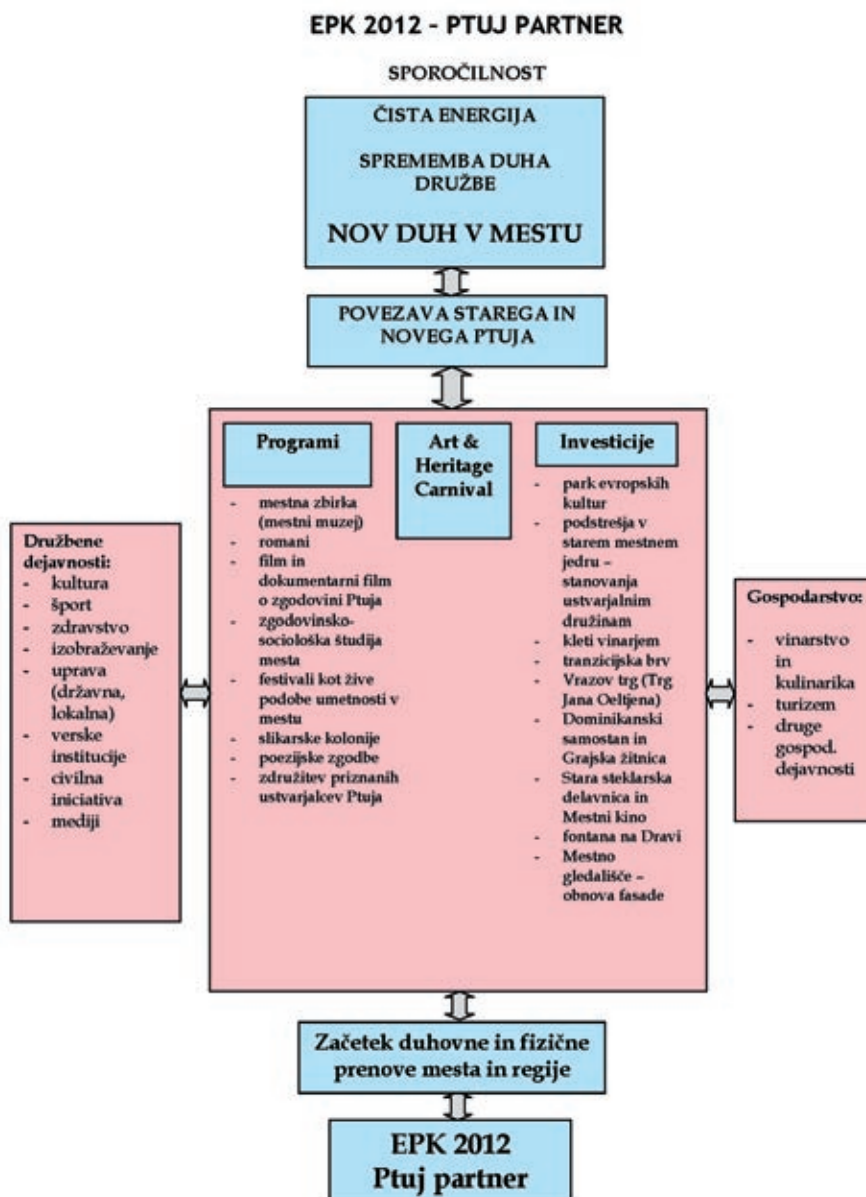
EPK 2012 - PTUJ PARTNER

SPOROČILNOST

ČISTA ENERGIJA

SPREMEMBA DUHA DRUŽBE

NOV DUH V MESTU

POVEZAVA STAREGA IN NOVEGA PTUJA

Programi

- mestna zbirka (mestni muzej)
- romani
- film in dokumentarni film o zgodovini Ptuja
- zgodovinsko-sociološka študija mesta
- festivali kot žive podobe umetnosti v mestu
- slikarske kolonije
- poezijske zgodbe
- združitev priznanih ustvarjalcev Ptuja

Art & Heritage Carnival

Investicije

- park evropskih kultur
- podstrešja v starem mestnem jedru – stanovanja ustvarjalnim družinam
- kleti vinarjem
- tranzicijska brv
- Vrazov trg (Trg Jana Oeltjena)
- Dominikanski samostan in Grajska žitnica
- Stara steklarska delavnica in Mestni kino
- fontana na Dravi
- Mestno gledališče – obnova fasade

Družbene dejavnosti:
- kultura
- šport
- zdravstvo
- izobraževanje
- uprava (državna, lokalna)
- verske institucije
- civilna iniciativa
- mediji

Gospodarstvo:
- vinarstvo in kulinarika
- turizem
- druge gospod. dejavnosti

Začetek duhovne in fizične prenove mesta in regije

EPK 2012
Ptuj partner